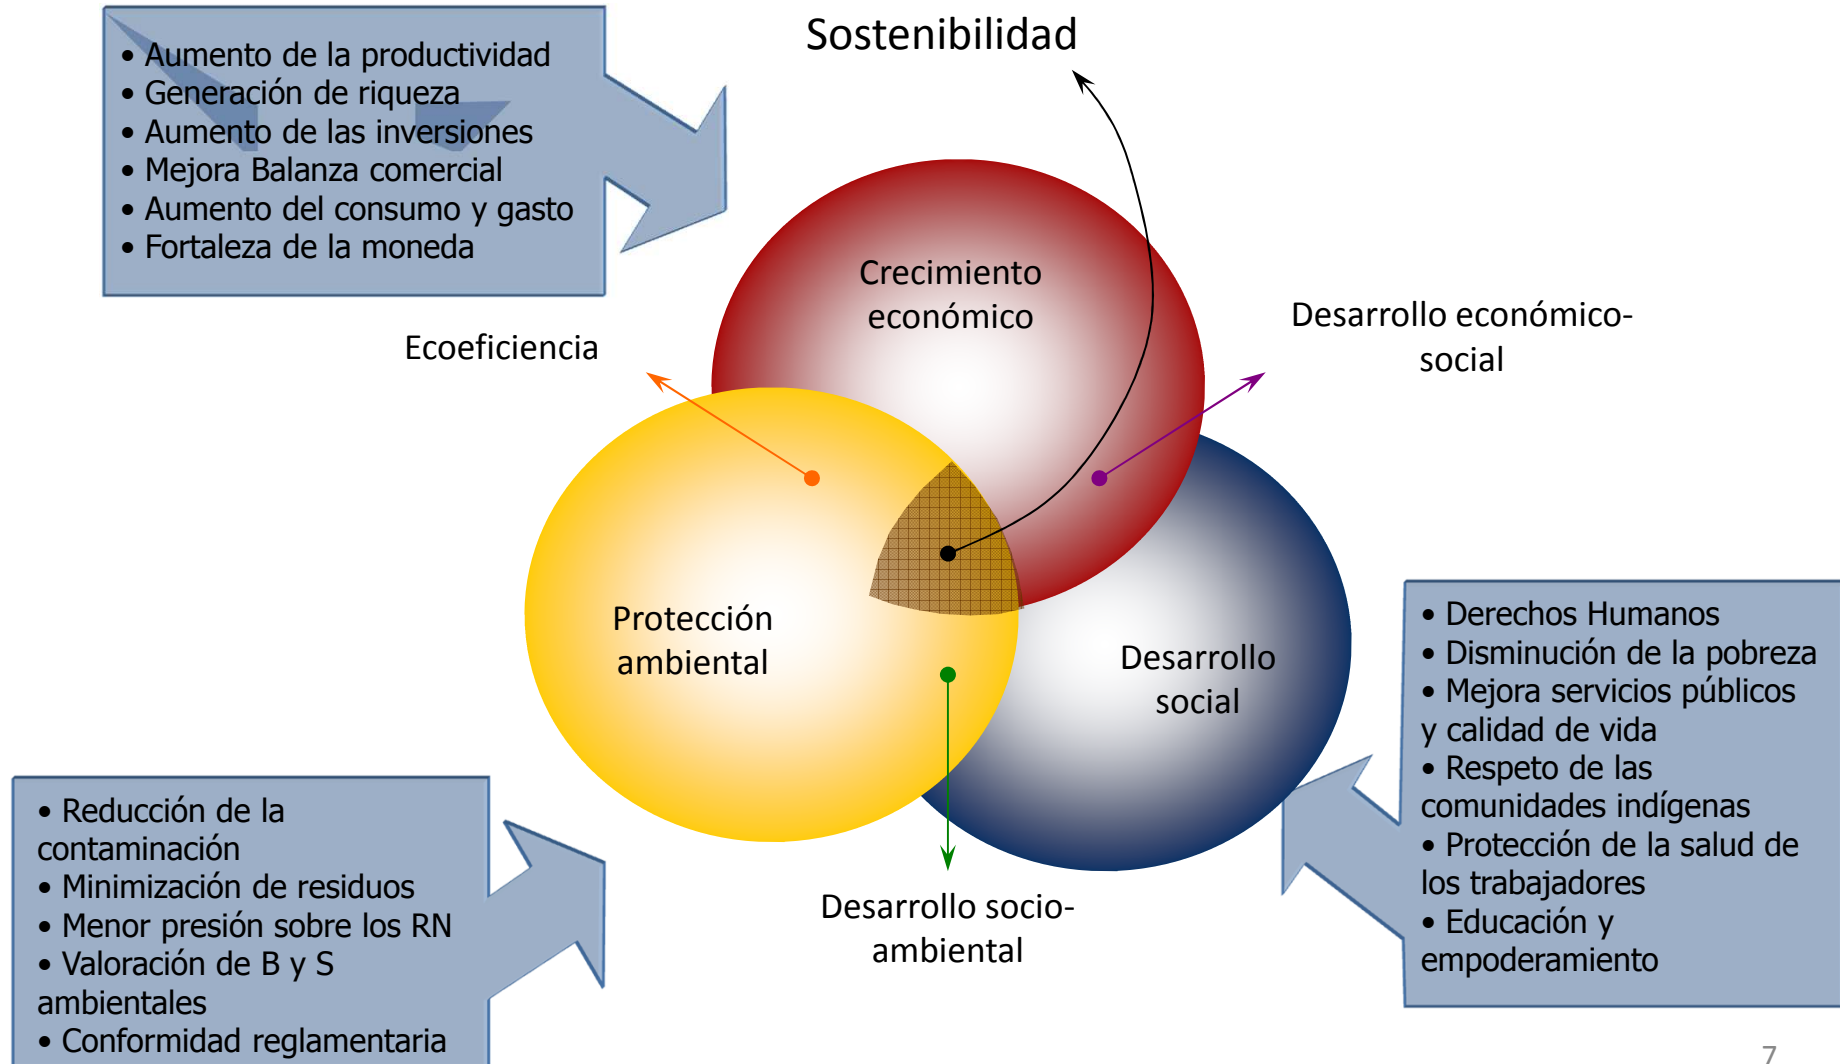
• Aumento de la productividad
• Generación de riqueza
• Aumento de las inversiones
• Mejora Balanza comercial
• Aumento del consumo y gasto
• Fortaleza de la moneda

Sostenibilidad

Crecimiento económico

Ecoeficiencia

Desarrollo económico-social

Protección ambiental

Desarrollo social

• Derechos Humanos
• Disminución de la pobreza
• Mejora servicios públicos y calidad de vida
• Respeto de las comunidades indígenas
• Protección de la salud de los trabajadores
• Educación y empoderamiento

• Reducción de la contaminación
• Minimización de residuos
• Menor presión sobre los RN
• Valoración de B y S ambientales
• Conformidad reglamentaria

Desarrollo socio-ambiental

7